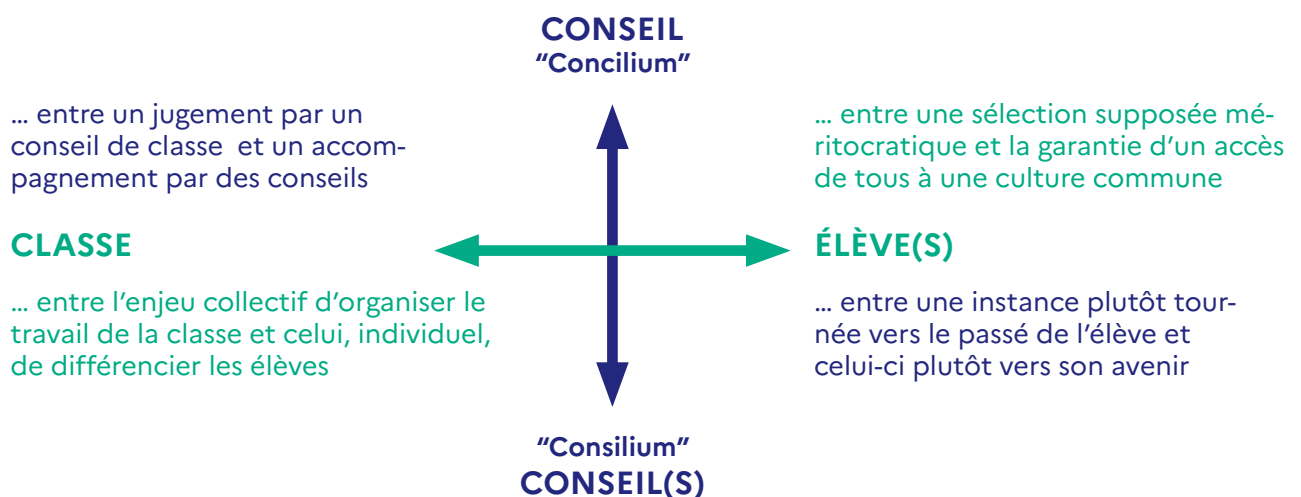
CONSEIL
"Concilium"

… entre un jugement par un conseil de classe et un accompagnement par des conseils

… entre une sélection supposée méritocratique et la garantie d'un accès de tous à une culture commune

CLASSE

ÉLÈVE(S)

… entre l'enjeu collectif d'organiser le travail de la classe et celui, individuel, de différencier les élèves

… entre une instance plutôt tournée vers le passé de l'élève et celui-ci plutôt vers son avenir

"Consilium"
CONSEIL(S)